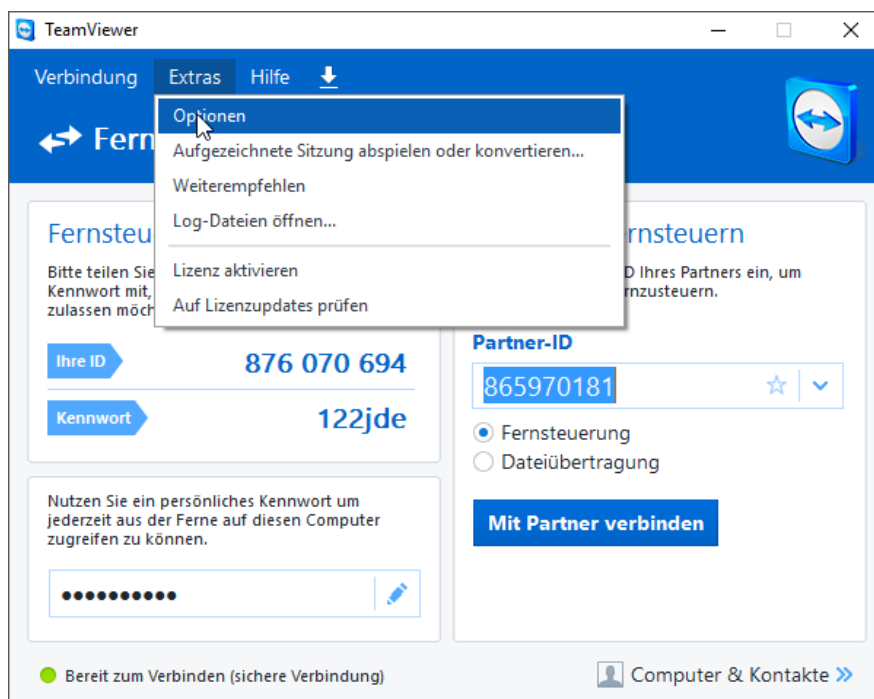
TeamViewer

Verbindung Extras Hilfe

Optionen
Aufgezeichnete Sitzung abspielen oder konvertieren...
Weiterempfehlen
Log-Dateien öffnen...
Lizenz aktivieren
Auf Lizenzupdates prüfen

Fern

Fernsteu

Bitte teilen Sie
Kennwort mit,
zulassen möch

Ihre ID 876 070 694

Kennwort 122jde

Nutzen Sie ein persönliches Kennwort um jederzeit aus der Ferne auf diesen Computer zugreifen zu können.

••••••••••

rnsteuern

D Ihres Partners ein, um
rnzusteuern.

Partner-ID

865970181

Fernsteuerung

Dateiübertragung

Mit Partner verbinden

Bereit zum Verbinden (sichere Verbindung)

Computer & Kontakte